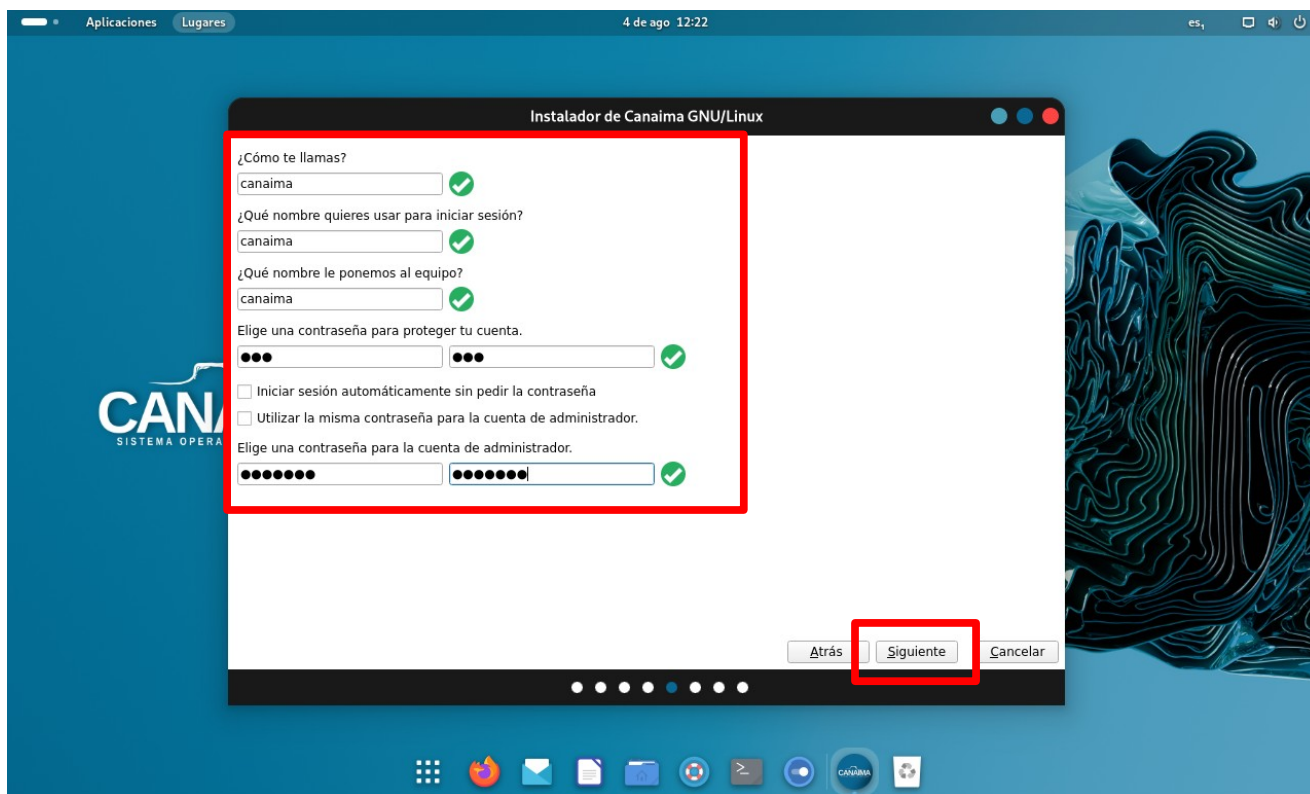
Aplicaciones Lugares 4 de ago 12:22 es

Instalador de Canaima GNU/Linux

¿Cómo te llamas?
canaima
¿Qué nombre quieres usar para iniciar sesión?
canaima
¿Qué nombre le ponemos al equipo?
canaima
Elige una contraseña para proteger tu cuenta.
●●● ●●●
Iniciar sesión automáticamente sin pedir la contraseña
Utilizar la misma contraseña para la cuenta de administrador.
Elige una contraseña para la cuenta de administrador.
●●●●●●● ●●●●●●●

CANA
SISTEMA OPERA

Atrás Siguiente Cancelar

CANAIMA